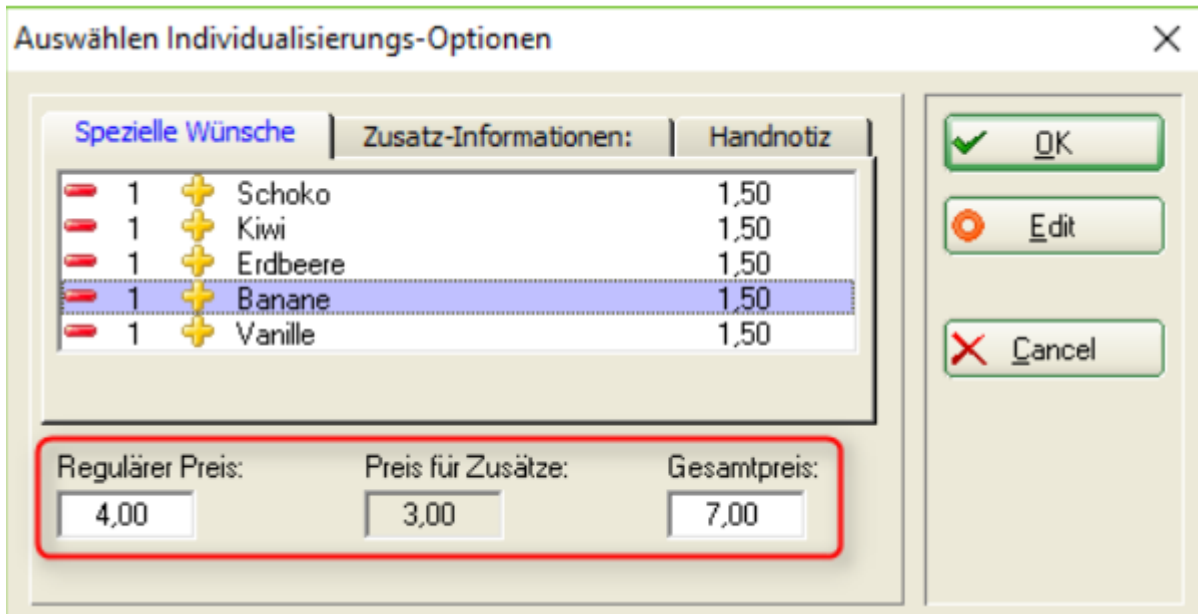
Auswählen Individualisierungs-Optionen

Spezielle Wünsche | Zusatz-Informationen: | Handnotiz

| | | | |
|---|---|---|---|
| 1 | Schoko | 1,50 |
| 1 | Kiwi | 1,50 |
| 1 | Erdbeere | 1,50 |
| 1 | Banane | 1,50 |
| 1 | Vanille | 1,50 |

Regulärer Preis: 4,00
Preis für Zusätze: 3,00
Gesamtpreis: 7,00

OK
Edit
Cancel